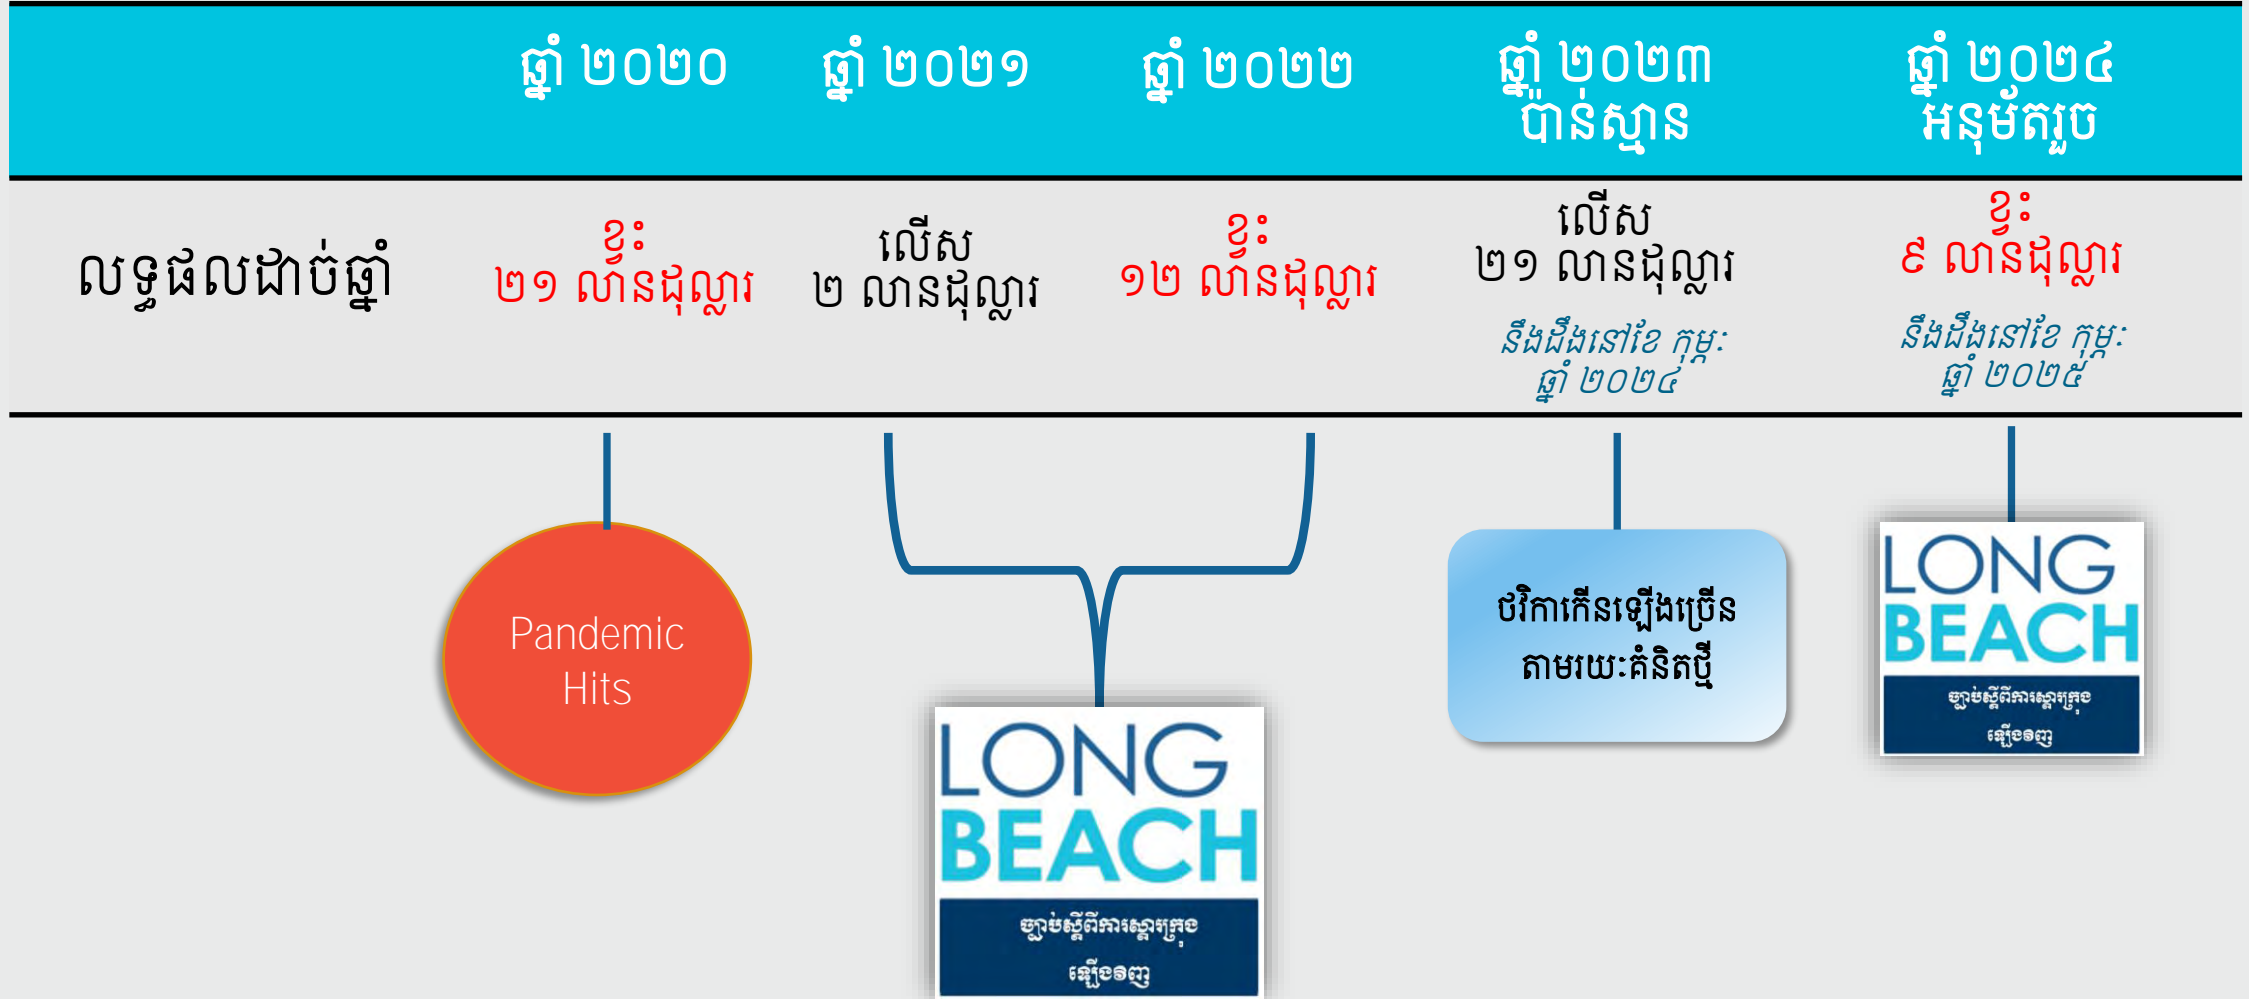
| | ឆ្នាំ ២០២០ | ឆ្នាំ ២០២១ | ឆ្នាំ ២០២២ | ឆ្នាំ ២០២៣ ប៉ាន់ស្មាន | ឆ្នាំ ២០២៤ អនុម័តរួច |
|---|---|---|---|---|---|
| លទ្ធផលដាច់ឆ្នាំ | ខ្វះ ២១ លានដុល្លារ | លើស ២ លានដុល្លារ | ខ្វះ ១២ លានដុល្លារ | លើស ២១ លានដុល្លារ នឹងដឹងនៅខែ កុម្ភៈ ឆ្នាំ ២០២៤ | ខ្វះ ៩ លានដុល្លារ នឹងដឹងនៅខែ កុម្ភៈ ឆ្នាំ ២០២៥ |

Pandemic Hits

LONG BEACH
ច្បាប់ស្ដីពីការស្ដារក្រុង ឡើងវិញ

ចរិកាកើនឡើងច្រើន តាមរយៈគំនិតថ្មី

LONG BEACH
ច្បាប់ស្ដីពីការស្ដារក្រុង ឡើងវិញ